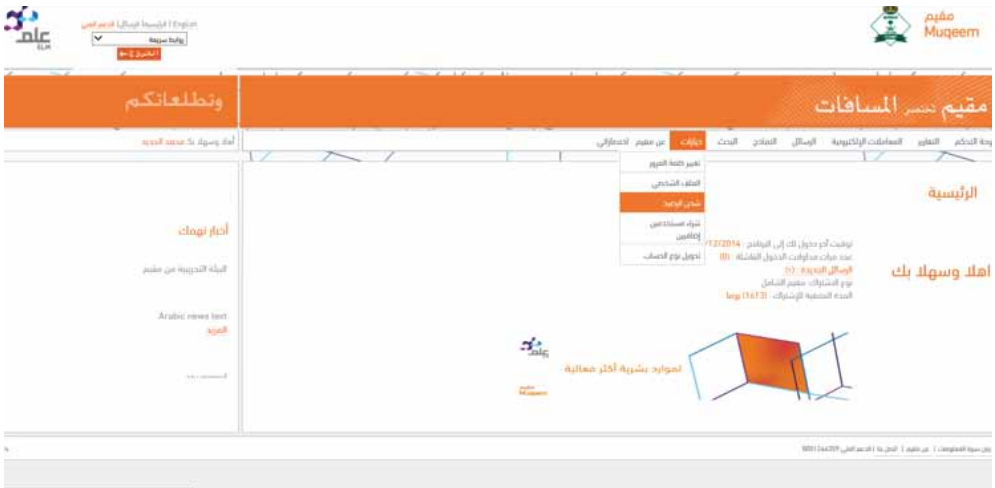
علم ELM

English | الرئيسية الرسائل الدعم الفني
روابط سريعة
الخروج

مقيم Muqeem

وتطلعاتكم

مقيم تختصر المسافات

أهلا وسهلا بك محمد الحديد

لوحة التحكم التقارير المعاملات الإلكترونية الرسائل النماذج البحث خيارات عن مقيم استفساراتي

تغيير كلمة المرور
الملف الشخصي
شحن الرصيد
شراء مستخدمين إضافيين
تحويل نوع الحساب

الرئيسية

اهلا وسهلا بك

توقيت آخر دخول لك إلى البرنامج : 12/2014
عدد مرات محاولات الدخول الفاشلة : (0)
الرسائل الجديدة : (0)
نوع الاشتراك : مقيم الشامل
المدة المتبقية للإشتراك : (1613) يوما

أخبار تهمك

البيئة التجريبية من مقيم

Arabic news text
المزيد

لموارد بشرية أكثر فعالية

علم

مقيم Muqeem

عن سياسة المعلومات | عن مقيم | اتصل بنا | الدعم الفني 920026620